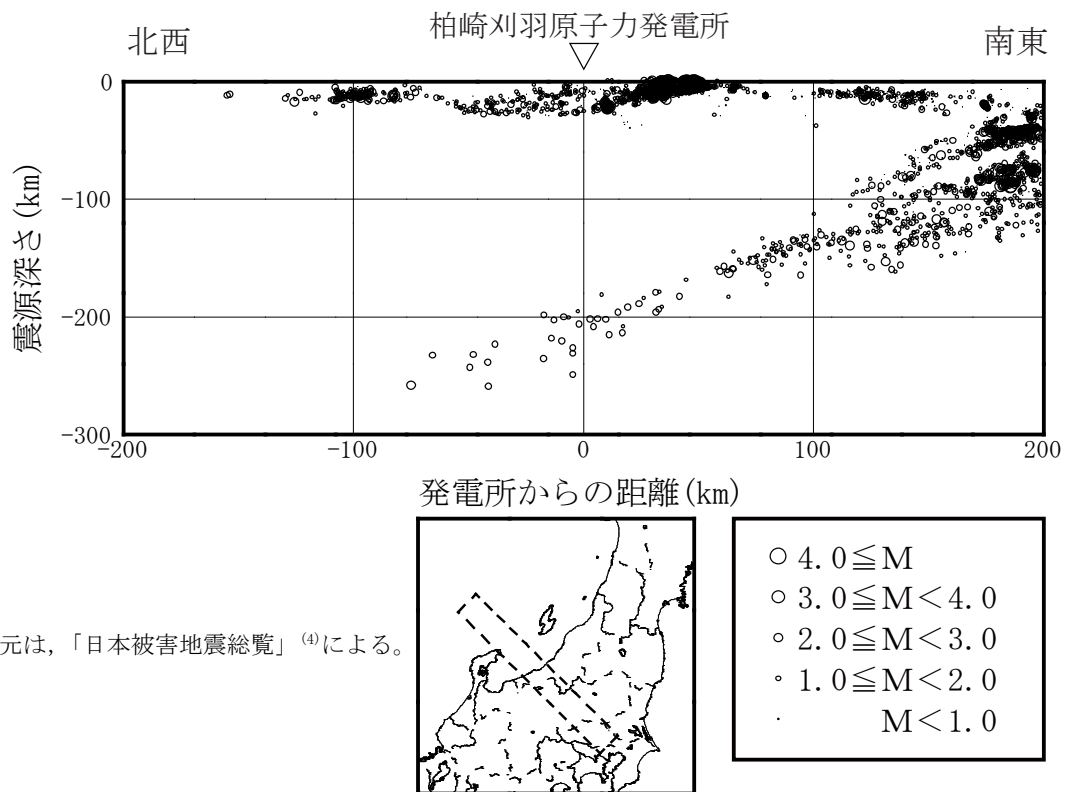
柏崎刈羽原子力発電所

北西

南東

0

−100

−200

−300

震源深さ(km)

−200

−100

0

100

200

発電所からの距離(km)

元は,「日本被害地震総覧」$^{(4)}$による。

○ 4.0≦M
○ 3.0≦M<4.0
∘ 2.0≦M<3.0
∘ 1.0≦M<2.0
· M<1.0